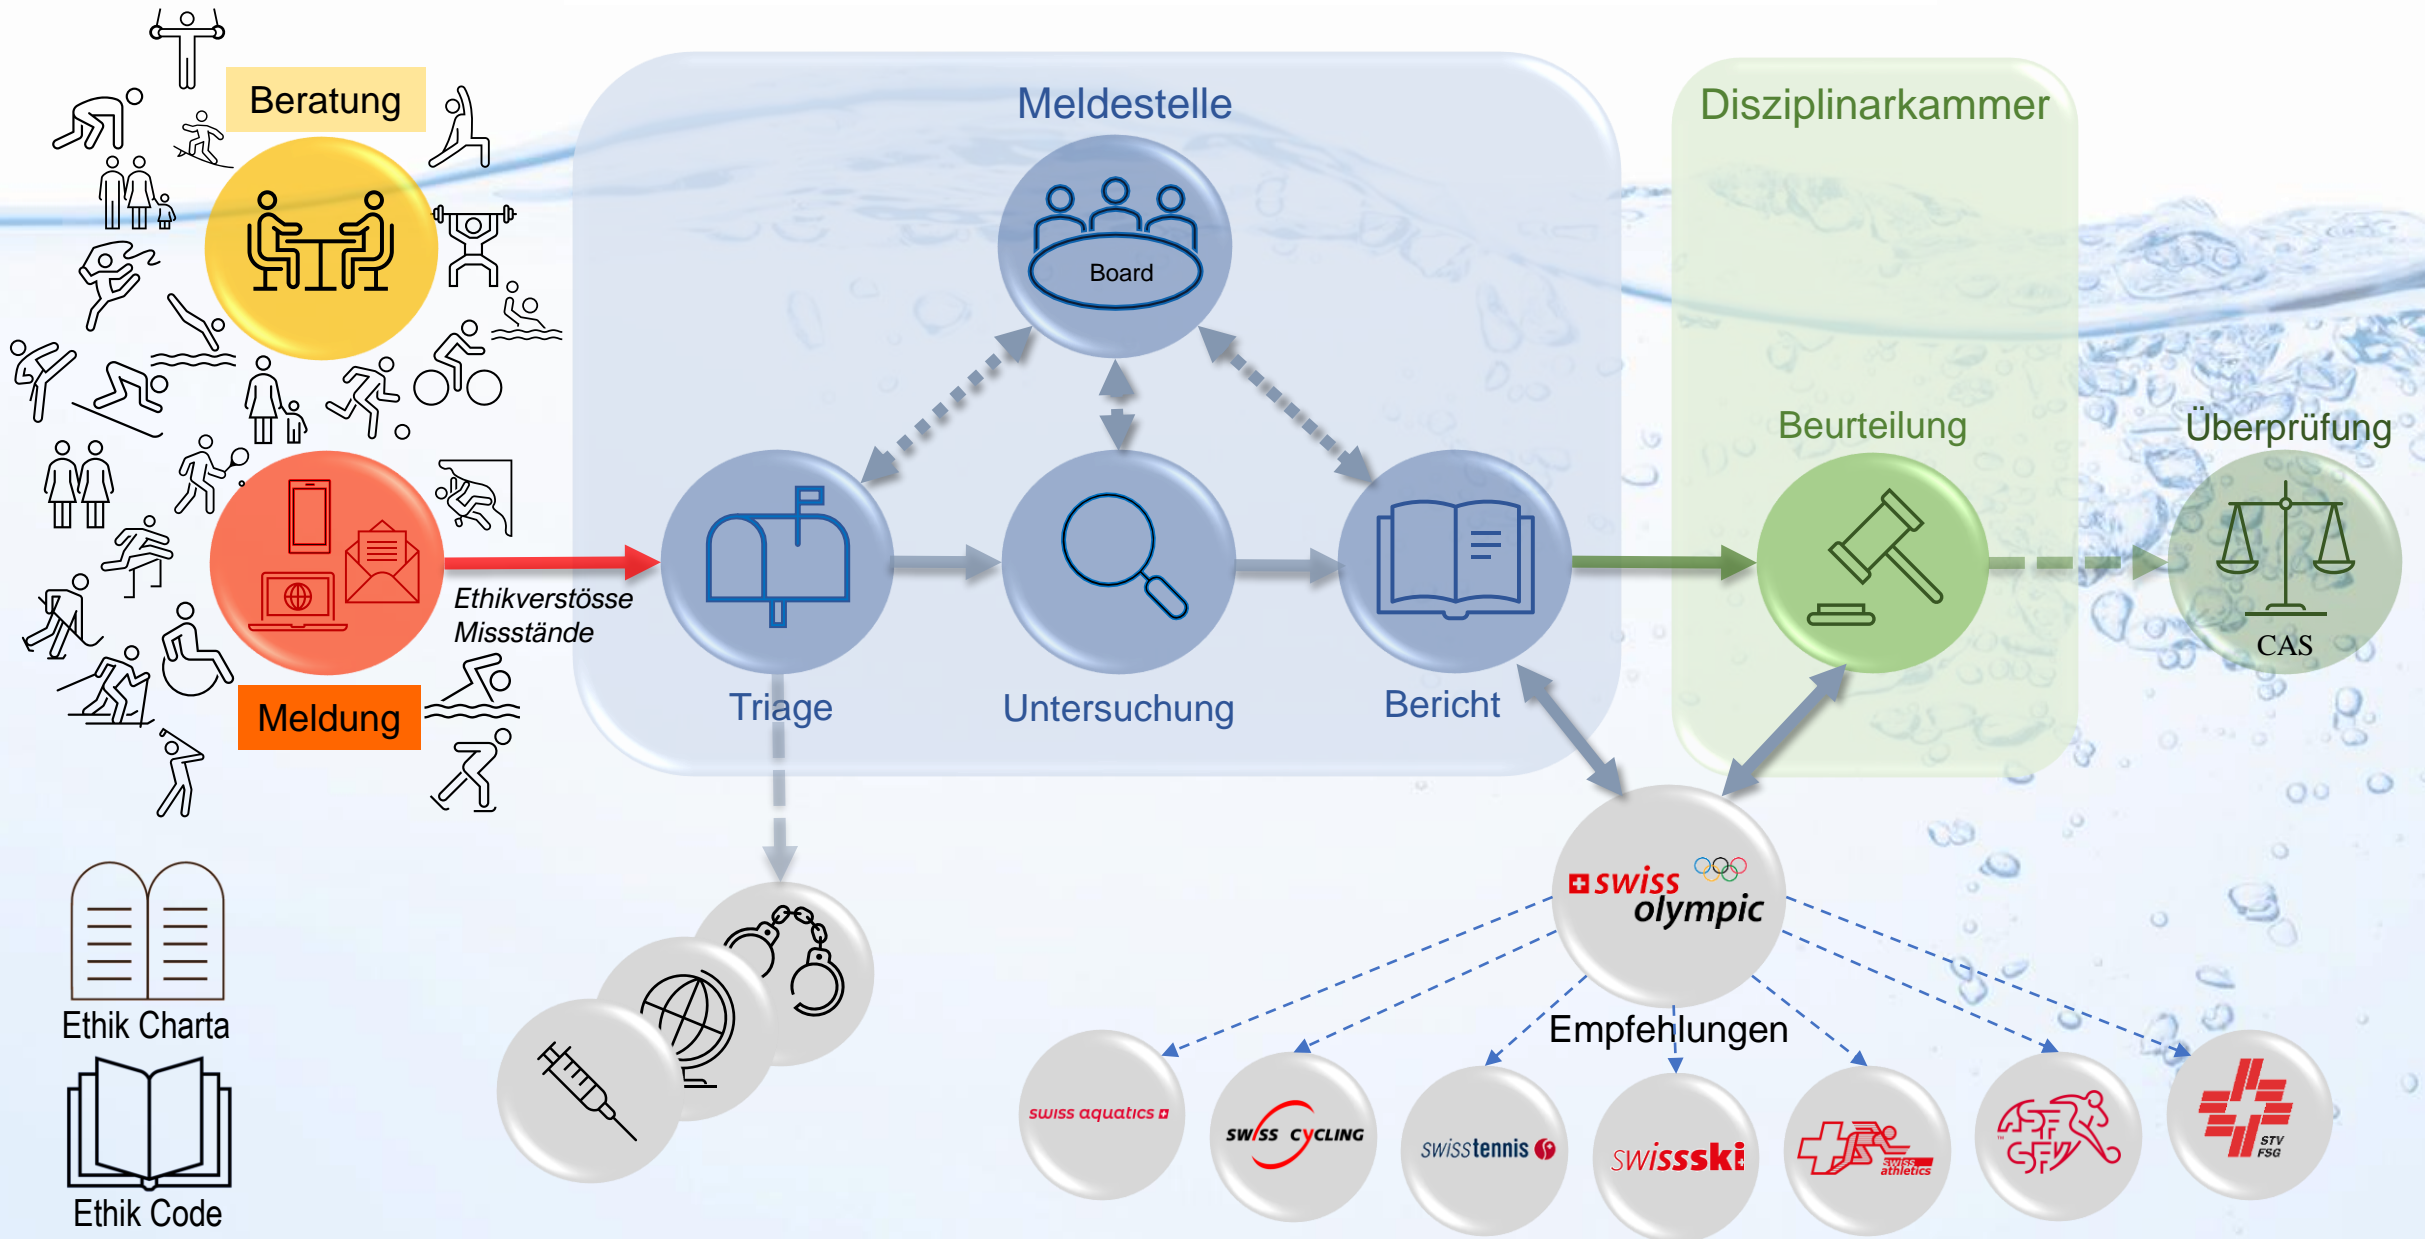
Beratung

Meldung

Ethikverstösse
Missstände

Meldestelle

Board

Triage

Untersuchung

Bericht

Disziplinarkammer

Beurteilung

Überprüfung

CAS

Ethik Charta

Ethik Code

swiss olympic

Empfehlungen

swiss aquatics

SWISS CYCLING

swisstennis

swissski

swiss athletics

SFV

STV FSG